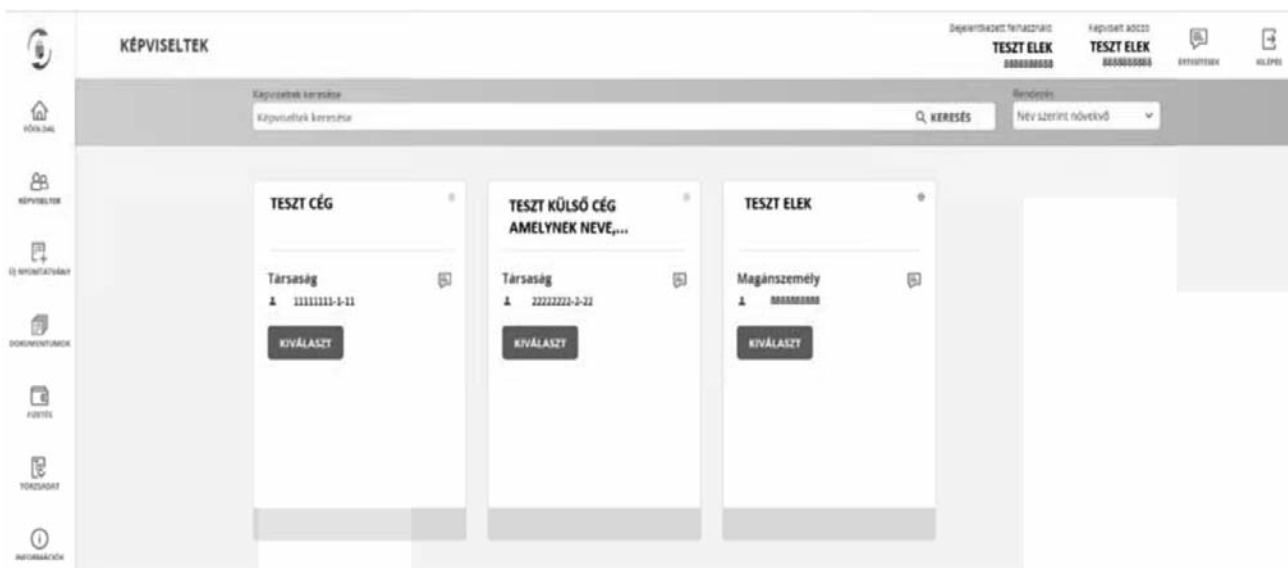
KÉPVISELTEK

Bejelentkezett felhasználó
TESZT ELEK
8888888888

Képviselt adózó
TESZT ELEK
8888888888

ÉRTESÍTÉSEK

KILÉPÉS

FŐOLDAL

KÉPVISELTEK

ÚJ NYOMTATVÁNY

DOKUMENTUMOK

FIZETÉS

TÖRZSADAT

INFORMÁCIÓK

Képviseltek keresése
Képviseltek keresése

KERESÉS

Rendezés
Név szerint növekvő

TESZT CÉG

Társaság
11111111-1-11

KIVÁLASZT

TESZT KÜLSŐ CÉG AMELYNEK NEVE,...

Társaság
22222222-2-22

KIVÁLASZT

TESZT ELEK

Magánszemély
8888888888

KIVÁLASZT